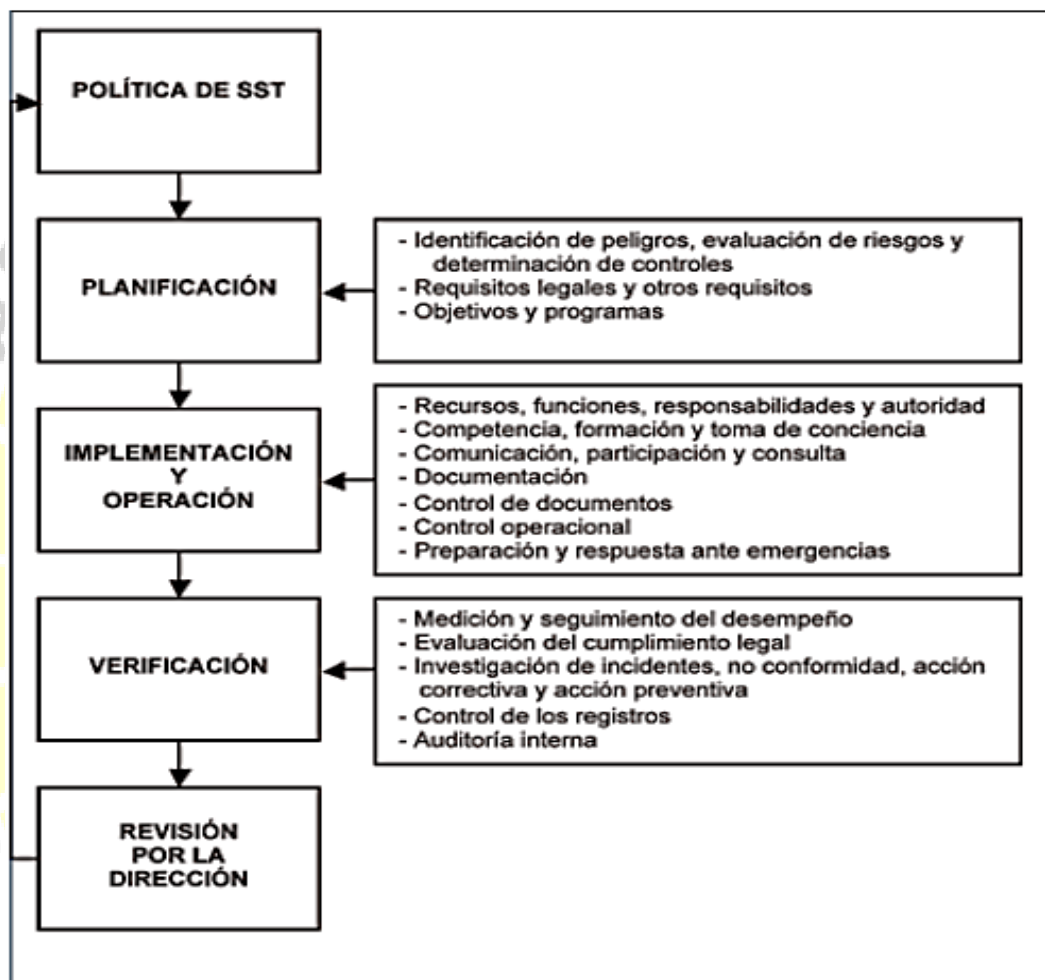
POLÍTICA DE SST

PLANIFICACIÓN

- Identificación de peligros, evaluación de riesgos y determinación de controles
- Requisitos legales y otros requisitos
- Objetivos y programas

IMPLEMENTACIÓN Y OPERACIÓN

- Recursos, funciones, responsabilidades y autoridad
- Competencia, formación y toma de conciencia
- Comunicación, participación y consulta
- Documentación
- Control de documentos
- Control operacional
- Preparación y respuesta ante emergencias

VERIFICACIÓN

- Medición y seguimiento del desempeño
- Evaluación del cumplimiento legal
- Investigación de incidentes, no conformidad, acción correctiva y acción preventiva
- Control de los registros
- Auditoría interna

REVISIÓN POR LA DIRECCIÓN